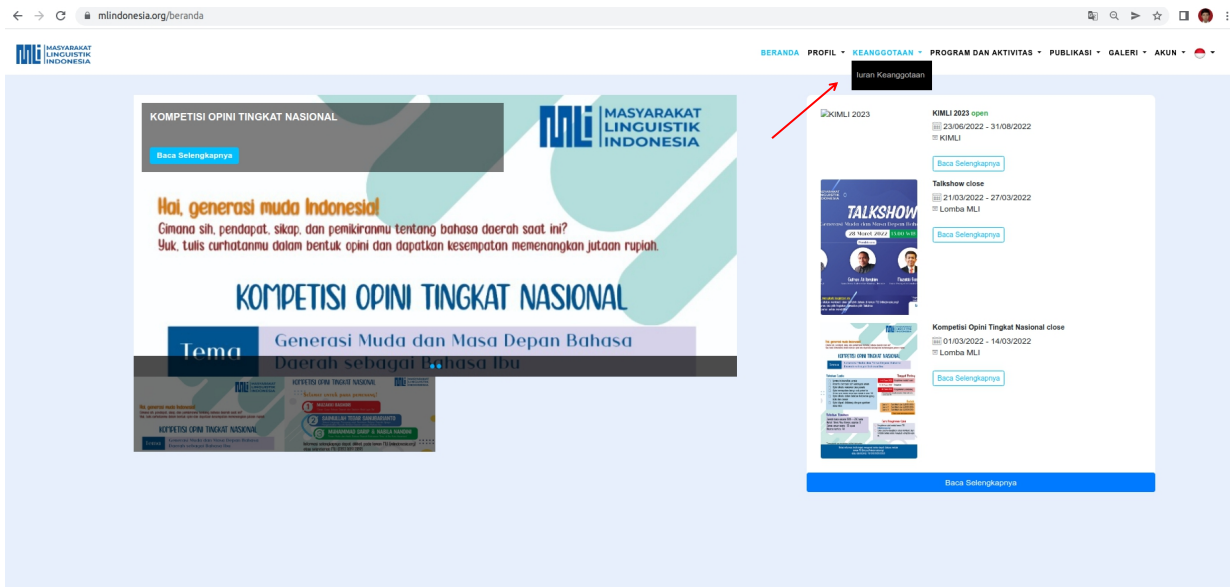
mlindonesia.org/beranda

MLI MASYARAKAT LINGUISTIK INDONESIA

BERANDA PROFIL KEANGGOTAAN PROGRAM DAN AKTIVITAS PUBLIKASI GALERI AKUN

Iuran Keanggotaan

KOMPETISI OPINI TINGKAT NASIONAL

Baca Selengkapnya

MLI MASYARAKAT LINGUISTIK INDONESIA

Hai, generasi muda Indonesia!
Gimana sih, pendapat, sikap, dan pemikiranmu tentang bahasa daerah saat ini?
Yuk, tulis curhatanmu dalam bentuk opini dan dapatkan kesempatan memenangkan jutaan rupiah.

KOMPETISI OPINI TINGKAT NASIONAL

Tema Generasi Muda dan Masa Depan Bahasa Daerah sebagai Bahasa Ibu

KIMLI 2023

KIMLI 2023 open
23/06/2022 - 31/08/2022
KIMLI

Baca Selengkapnya

TALKSHOW

Talkshow close
21/03/2022 - 27/03/2022
Lomba MLI

Baca Selengkapnya

Kompetisi Opini Tingkat Nasional close
01/03/2022 - 14/03/2022
Lomba MLI

Baca Selengkapnya

Baca Selengkapnya